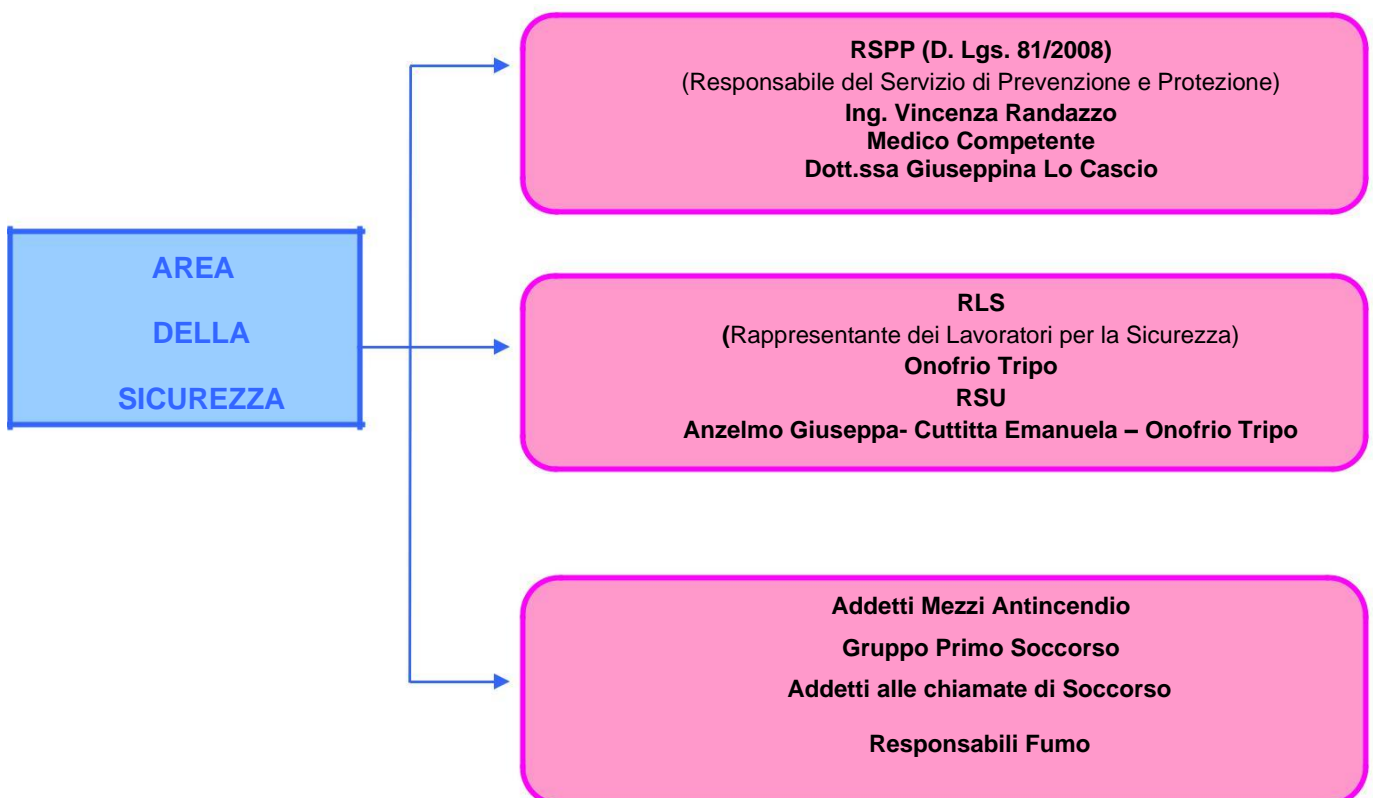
AREA

DELLA

SICUREZZA

RSPP (D. Lgs. 81/2008)
(Responsabile del Servizio di Prevenzione e Protezione)
Ing. Vincenza Randazzo
Medico Competente
Dott.ssa Giuseppina Lo Cascio

RLS
(Rappresentante dei Lavoratori per la Sicurezza)
Onofrio Tripo
RSU
Anzelmo Giuseppa- Cuttitta Emanuela – Onofrio Tripo

Addetti Mezzi Antincendio

Gruppo Primo Soccorso

Addetti alle chiamate di Soccorso

Responsabili Fumo